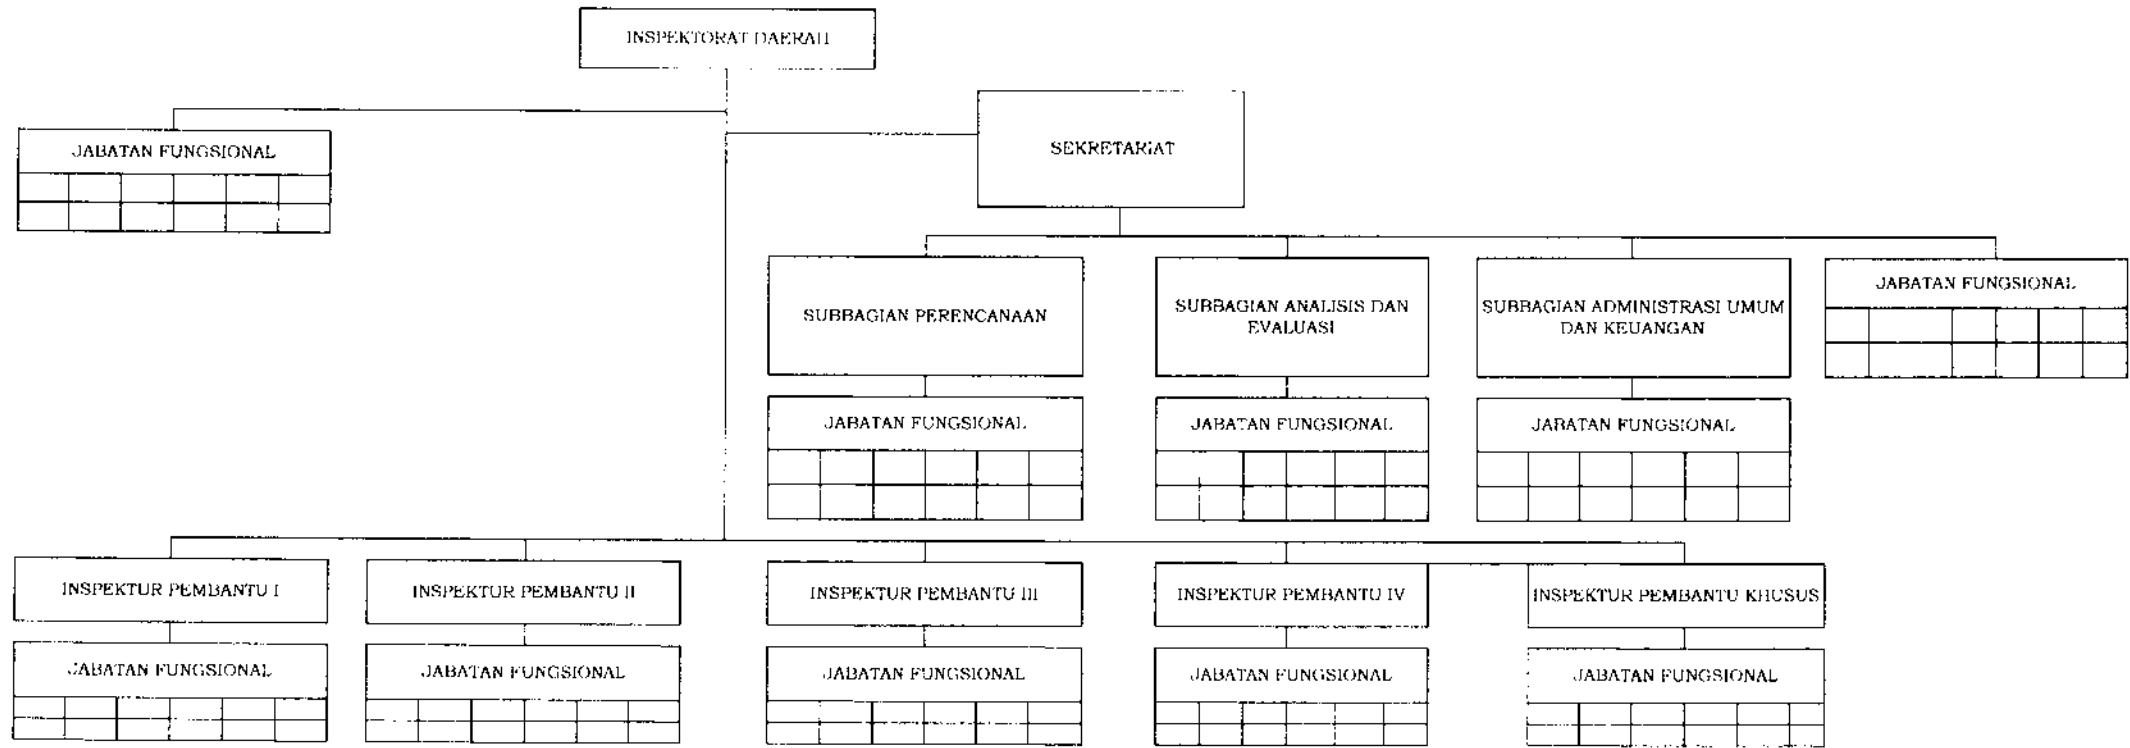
INSPEKTORAT DAERAH

JABATAN FUNGSIONAL

SEKRETARIAT

SUBBAGIAN PERENCANAAN

JABATAN FUNGSIONAL

SUBBAGIAN ANALISIS DAN EVALUASI

JABATAN FUNGSIONAL

SUBBAGIAN ADMINISTRASI UMUM DAN KEUANGAN

JABATAN FUNGSIONAL

JABATAN FUNGSIONAL

INSPEKTUR PEMBANTU I

JABATAN FUNGSIONAL

INSPEKTUR PEMBANTU II

JABATAN FUNGSIONAL

INSPEKTUR PEMBANTU III

JABATAN FUNGSIONAL

INSPEKTUR PEMBANTU IV

JABATAN FUNGSIONAL

INSPEKTUR PEMBANTU KHUSUS

JABATAN FUNGSIONAL